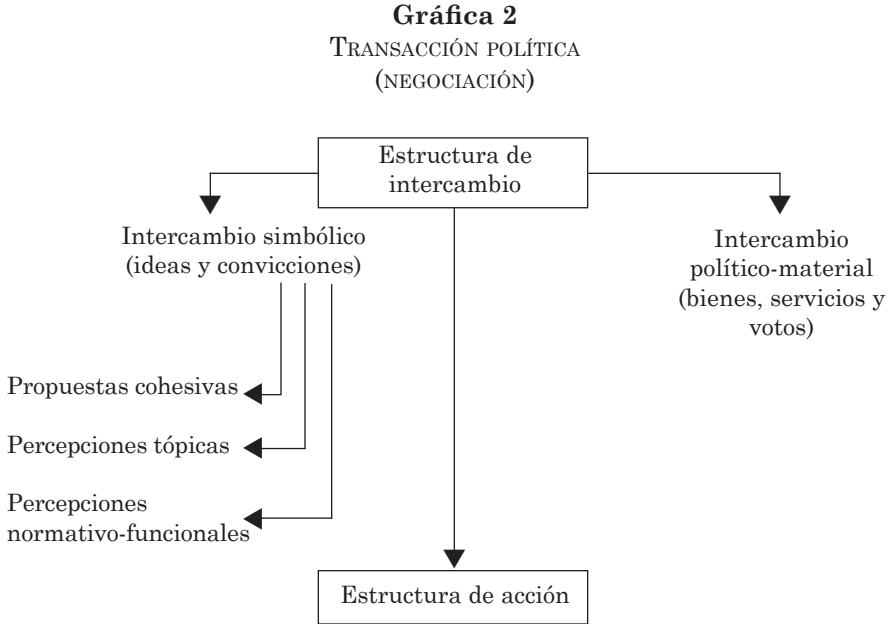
**Gráfica 2**
Transacción política
(negociación)

Estructura de intercambio

Intercambio simbólico (ideas y convicciones)

Intercambio político-material (bienes, servicios y votos)

Propuestas cohesivas

Percepciones tópicas

Percepciones normativo-funcionales

Estructura de acción